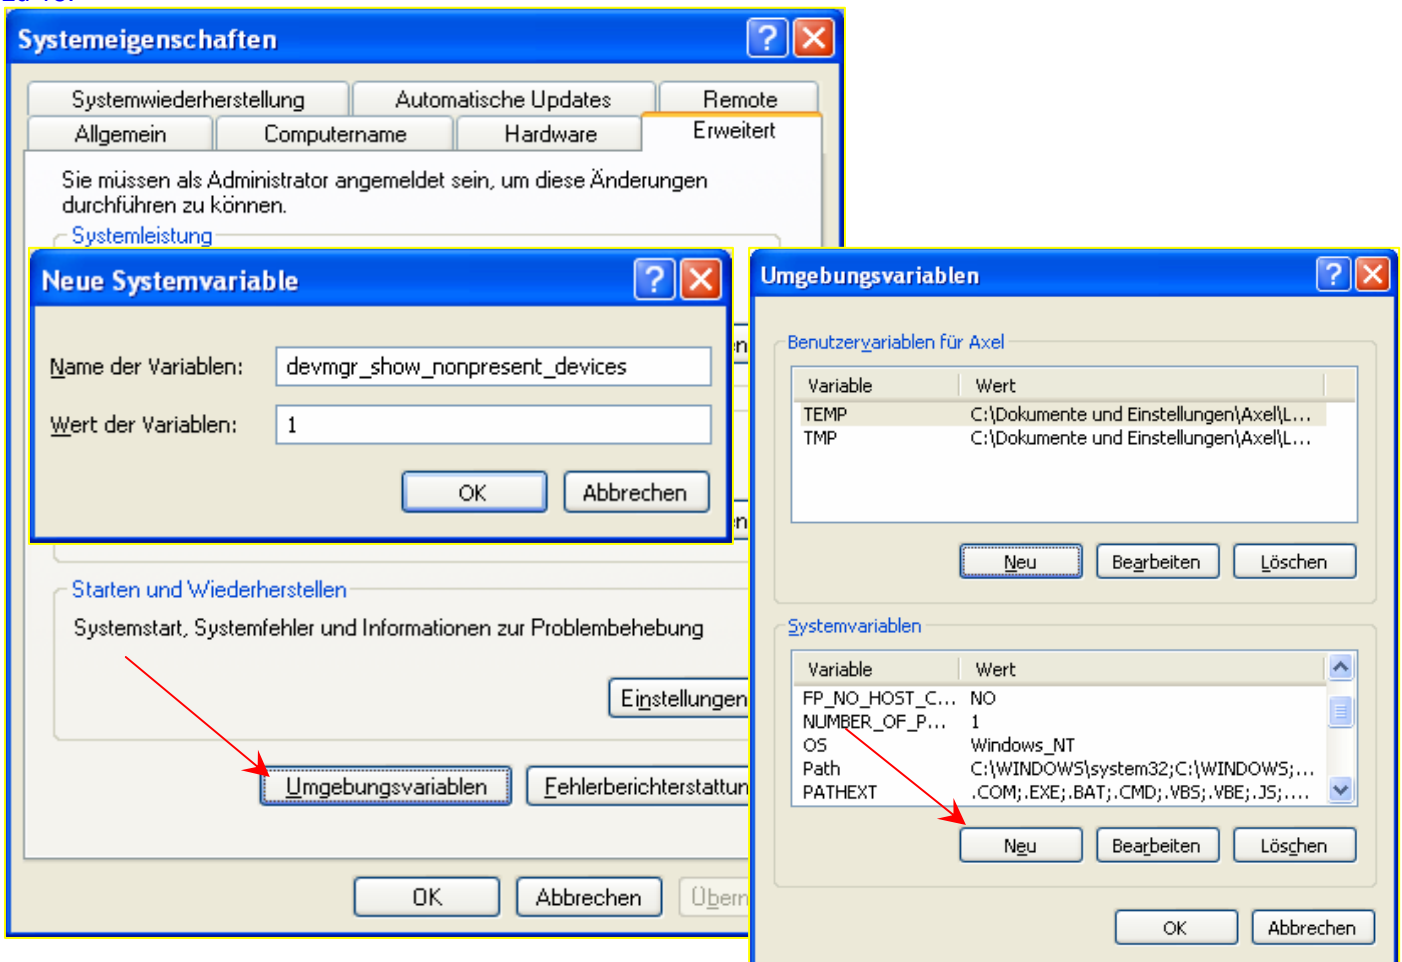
Systemeigenschaften

Systemwiederherstellung | Automatische Updates | Remote
Allgemein | Computername | Hardware | Erweitert

Sie müssen als Administrator angemeldet sein, um diese Änderungen durchführen zu können.

Systemleistung

Neue Systemvariable

Name der Variablen: devmgr_show_nonpresent_devices

Wert der Variablen: 1

OK | Abbrechen

Starten und Wiederherstellen

Systemstart, Systemfehler und Informationen zur Problembehebung

Einstellungen

Umgebungsvariablen | Fehlerberichterstattun

OK | Abbrechen | Übern

Umgebungsvariablen

Benutzervariablen für Axel

| Variable | Wert |
|---|---|
| TEMP | C:\Dokumente und Einstellungen\Axel\L... |
| TMP | C:\Dokumente und Einstellungen\Axel\L... |

Neu | Bearbeiten | Löschen

Systemvariablen

| Variable | Wert |
|---|---|
| FP_NO_HOST_C... | NO |
| NUMBER_OF_P... | 1 |
| OS | Windows_NT |
| Path | C:\WINDOWS\system32;C:\WINDOWS;... |
| PATHEXT | .COM;.EXE;.BAT;.CMD;.VBS;.VBE;.JS;.... |

Neu | Bearbeiten | Löschen

OK | Abbrechen